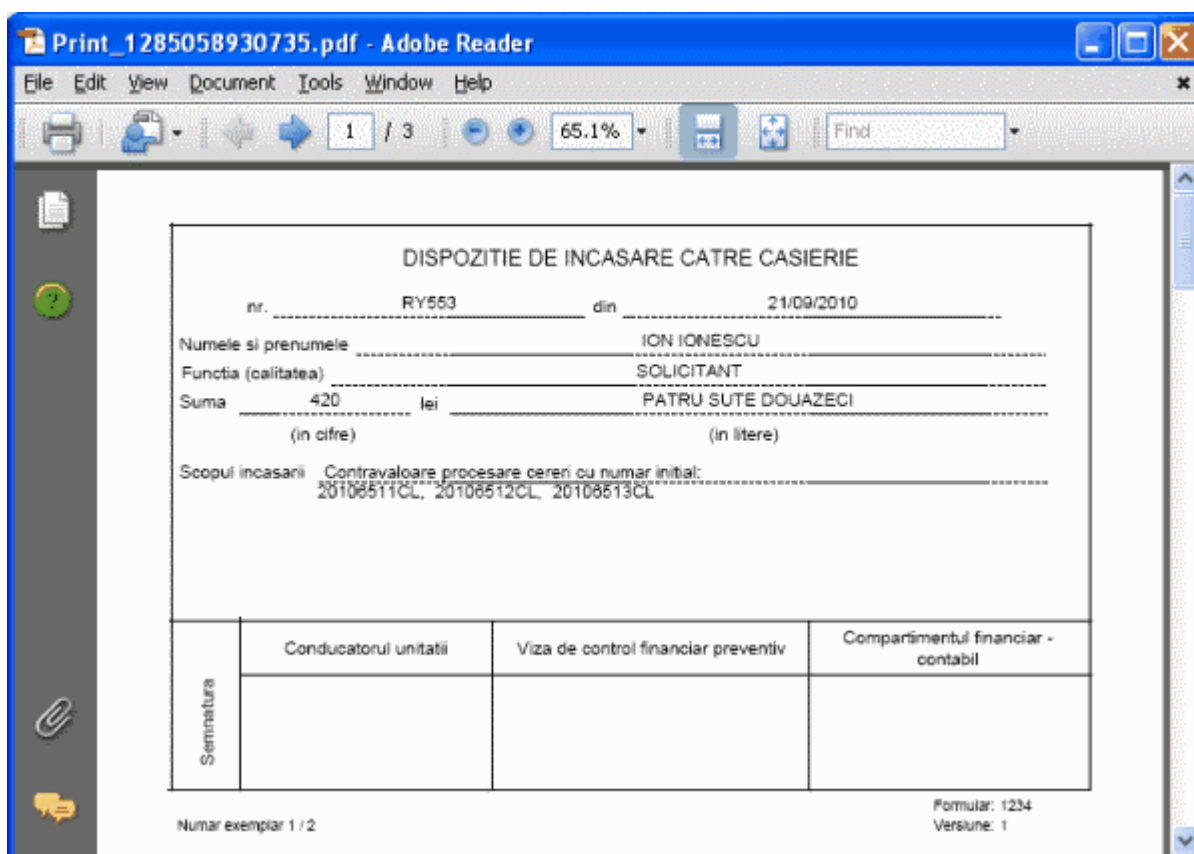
Print_1285058930735.pdf - Adobe Reader

File Edit View Document Tools Window Help

1 / 3 65.1% Find

DISPOZITIE DE INCASARE CATRE CASIERIE

nr. RY553 din 21/09/2010

Numele si prenumele ION IONESCU

Functia (calitatea) SOLICITANT

Suma 420 lei PATRU SUTE DOUAZECI

(in cifre) (in litere)

Scopul incasarii Contravaloare procesare cereri cu numar initial: 20106511CL, 20106512CL, 20106513CL

| | Conducatorul unitatii | Viza de control financiar preventiv | Compartimentul financiar - contabil |
|---|---|---|---|
| Semnatura | | | |

Numar exemplar 1 / 2

Formular: 1234
Versiune: 1